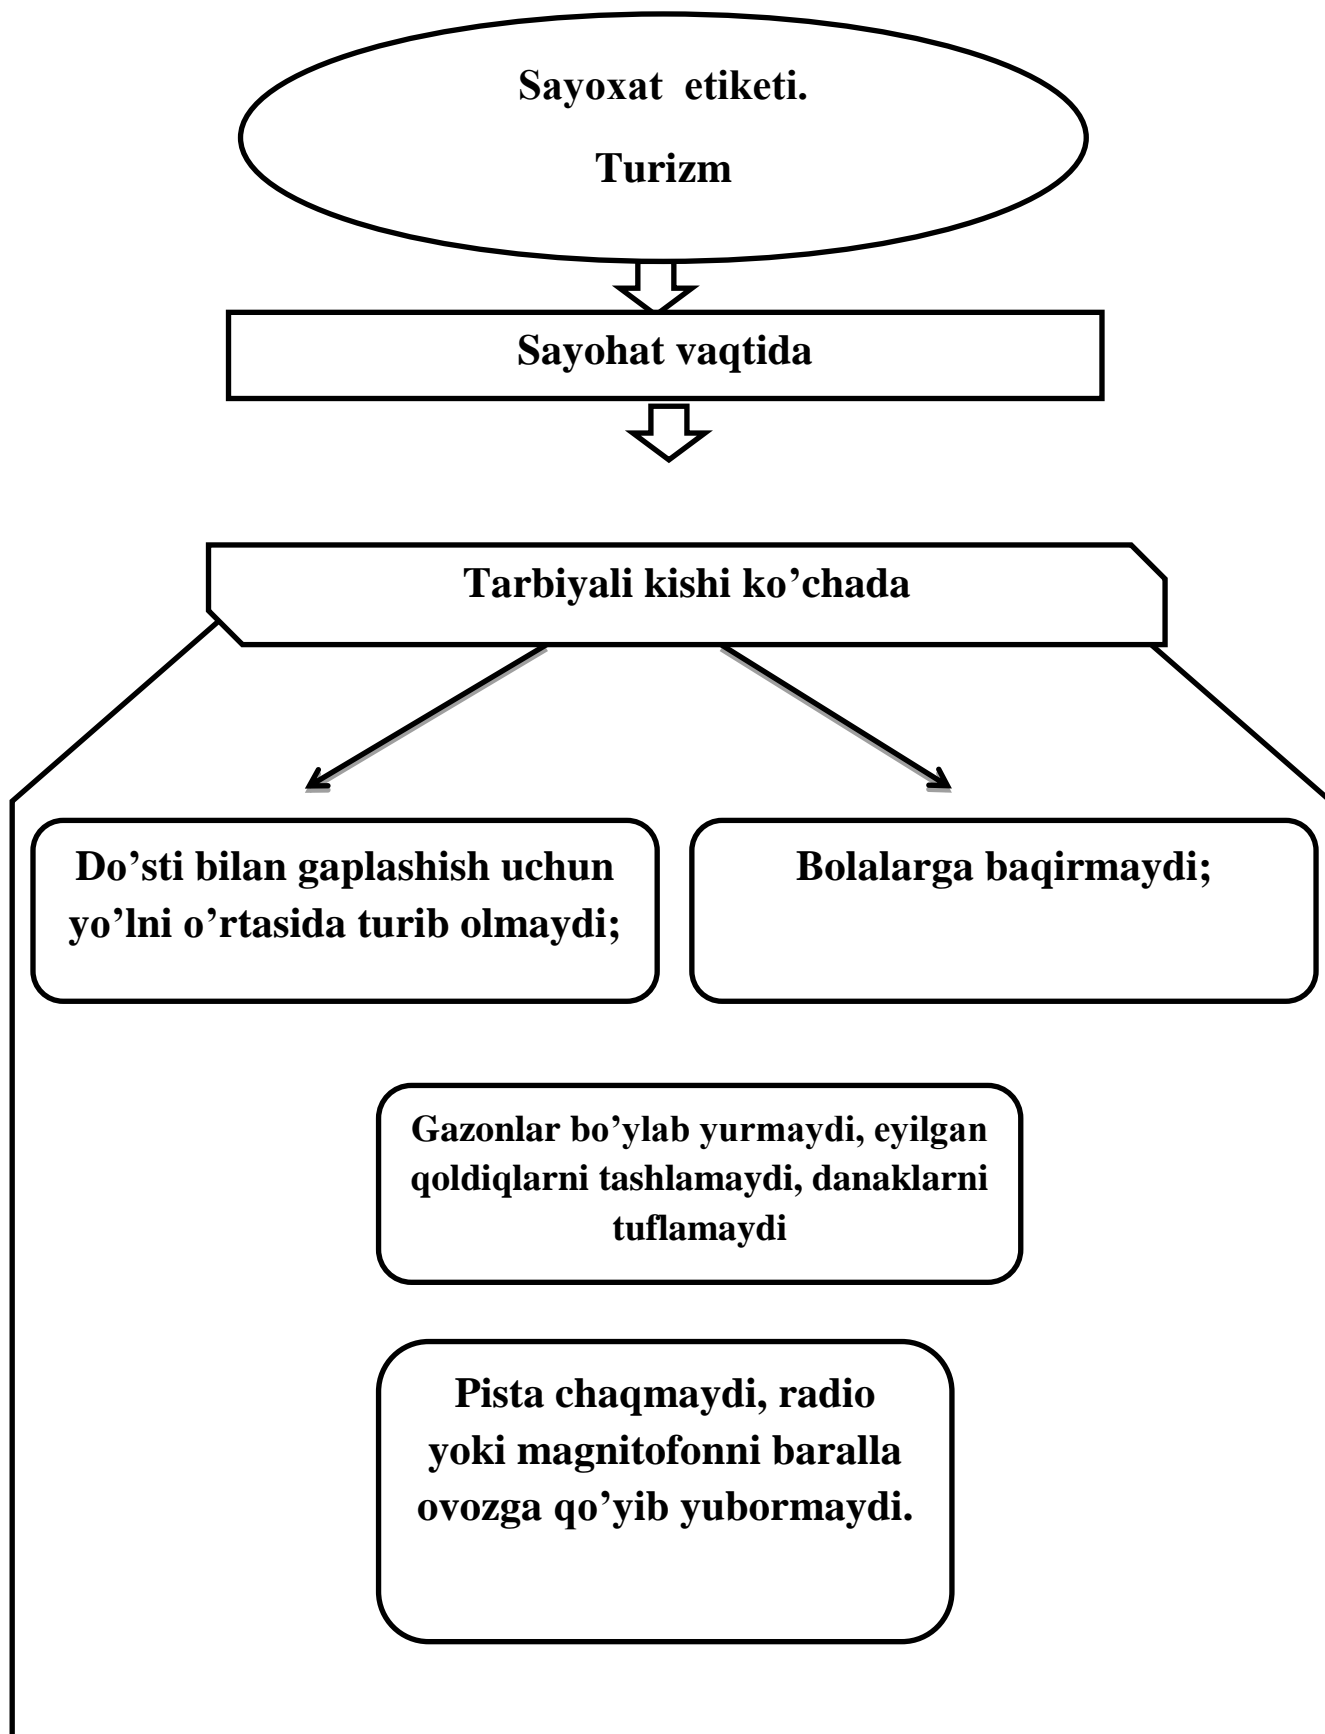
Sayoxat etiketi.

Turizm

Sayohat vaqtida

Tarbiyali kishi ko’chada

Do’sti bilan gaplashish uchun yo’lni o’rtasida turib olmaydi;

Bolalarga baqirmaydi;

Gazonlar bo’ylab yurmaydi, eyilgan qoldiqlarni tashlamaydi, danaklarni tuflamaydi

Pista chaqmaydi, radio yoki magnitofonni baralla ovozga qo’yib yubormaydi.